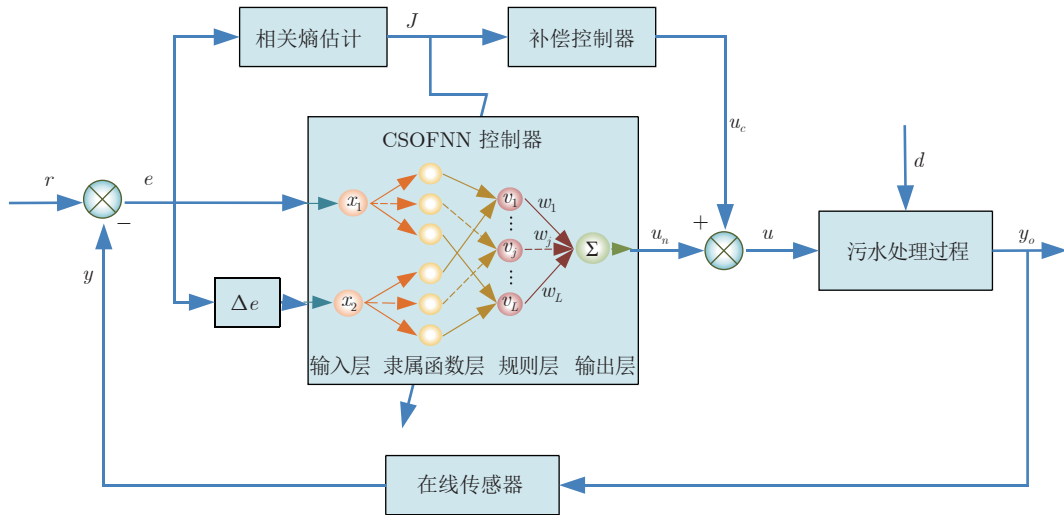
相关熵估计

$J$

补偿控制器

CSOFNN 控制器

$u_c$

$d$

$r$

$e$

$-$

$x_1$

$v_1$

$w_1$

$w_j$

$v_j$

$\Sigma$

$u_n$

$+$

$u$

污水处理过程

$y_o$

$y$

$\Delta e$

$x_2$

$v_L$

$w_L$

输入层

隶属函数层

规则层

输出层

在线传感器